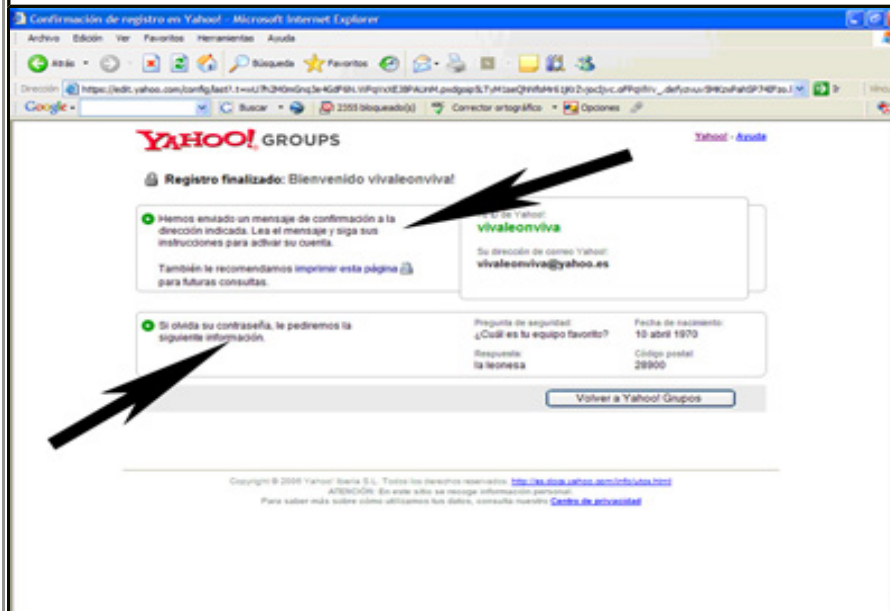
Confirmación de registro en Yahoo! - Microsoft Internet Explorer

Archivo Edición Ver Favoritos Herramientas Ayuda

Atrás Búsqueda Favoritos

Dirección https://edit.yahoo.com/config/last?.t=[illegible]

Google Buscar 2355 bloqueado(s) Corrector ortográfico Opciones

YAHOO! GROUPS

Yahoo! - Ayuda

Registro finalizado: Bienvenido vivaleonviva!

Hemos enviado un mensaje de confirmación a la dirección indicada. Lea el mensaje y siga sus instrucciones para activar su cuenta.

También le recomendamos imprimir esta página para futuras consultas.

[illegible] de Yahoo!
vivaleonviva

Su dirección de correo Yahoo!
vivaleonviva@yahoo.es

Si olvida su contraseña, le pediremos la siguiente información.

Pregunta de seguridad:
¿Cuál es tu equipo favorito?

Respuesta:
la leonesa

Fecha de nacimiento:
10 abril 1970

Código postal:
28900

Volver a Yahoo! Grupos

Copyright © 2006 Yahoo! Iberia S.L. Todos los derechos reservados. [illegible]
ATENCIÓN: En este sitio se recoge información personal.
Para saber más sobre cómo utilizamos tus datos, consulta nuestro Centro de privacidad